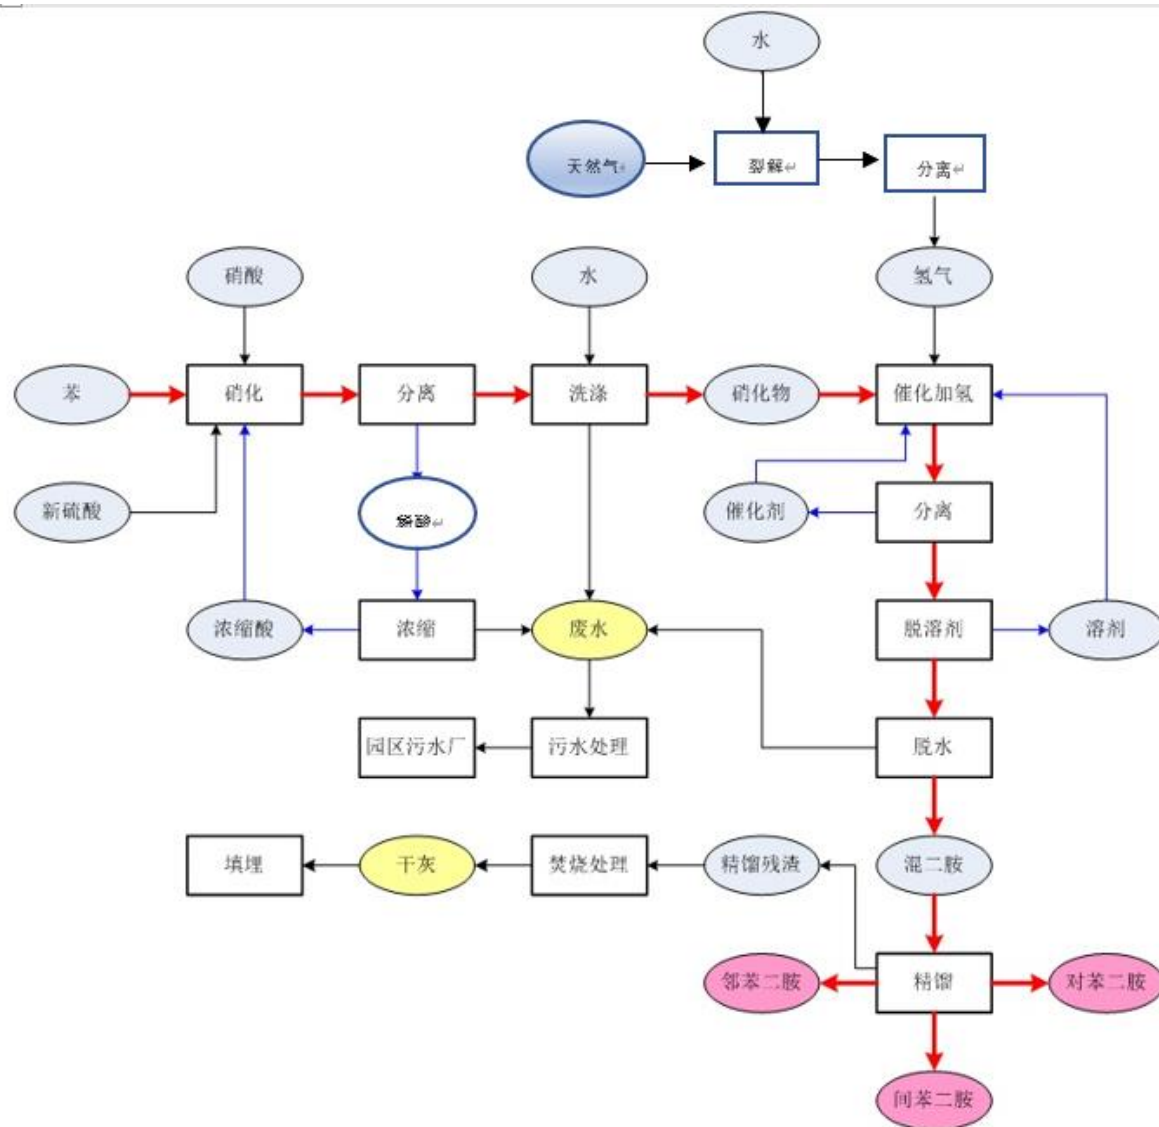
水

天然气

裂解

分离

氢气

硝酸

水

苯

硝化

分离

洗涤

硝化物

催化加氢

新硫酸

稀酸

催化剂

分离

浓缩酸

浓缩

废水

脱溶剂

溶剂

园区污水厂

污水处理

脱水

填埋

干灰

焚烧处理

精馏残渣

混二胺

邻苯二胺

精馏

对苯二胺

间苯二胺